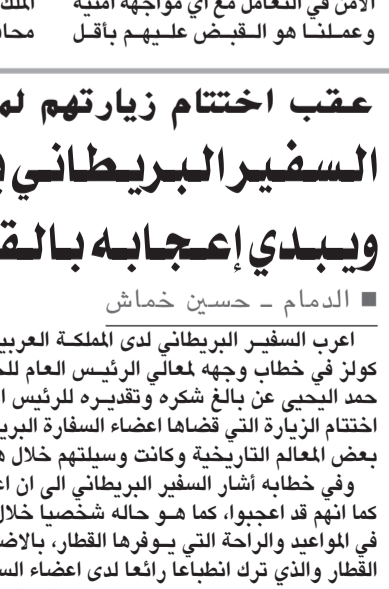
الأمن في التعامل مع أي مواجهة أمنية
وعملنا هو القبض عليهم بأقل

الملك
محا

عقب اختتام زيارتهم لم

السفير البريطاني

ويبدي إعجابه بالق

■ الدمام ـ حسين خماش

اعرب السفير البريطاني لدى المملكة العربي
كولز في خطاب وجهه لمعالي الرئيس العام للـ
حمد اليحيى عن بالغ شكره وتقديره للرئيس ا
اختتام الزيارة التي قضاها اعضاء السفارة البري
بعض المعالم التاريخية وكانت وسيلتهم خلال ه

وفي خطابه أشار السفير البريطاني الى ان اع
كما انهم قد اعجبوا، كما هو حاله شخصيا خلال
في المواعيد والراحة التي يوفرها القطار، بالاض
القطار والذي ترك انطباعا رائعا لدى اعضاء الس